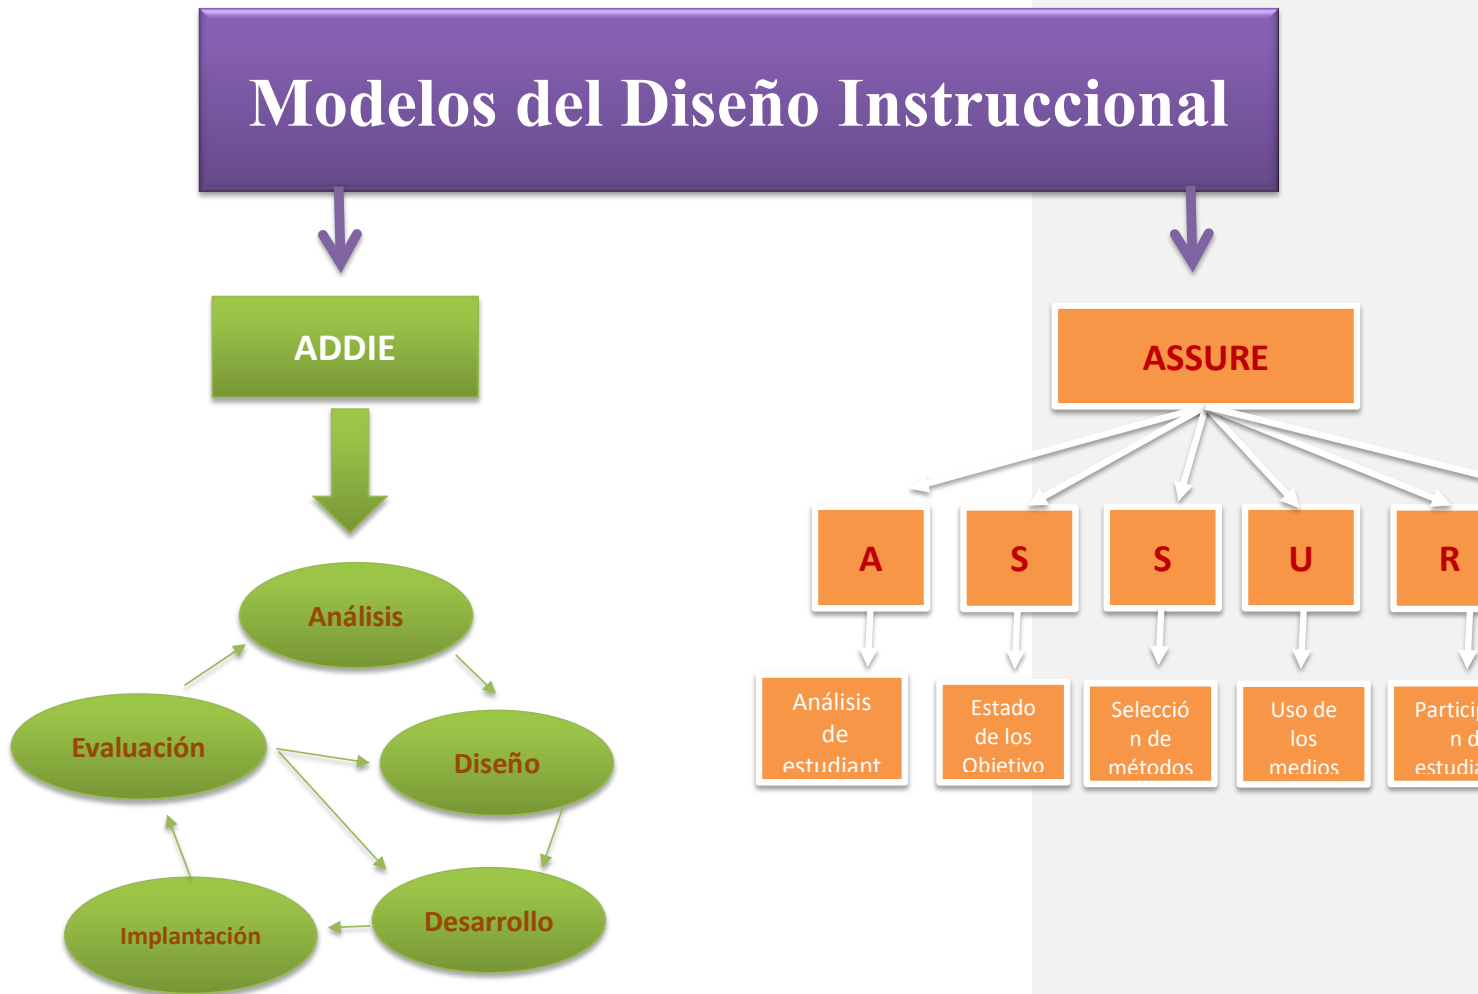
Modelos del Diseño Instruccional

ADDIE

Análisis

Evaluación

Diseño

Desarrollo

Implantación

ASSURE

A

S

S

U

R

Análisis de estudiant

Estado de los Objetivo

Selecció n de métodos

Uso de los medios

Partici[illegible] n d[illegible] estudia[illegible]